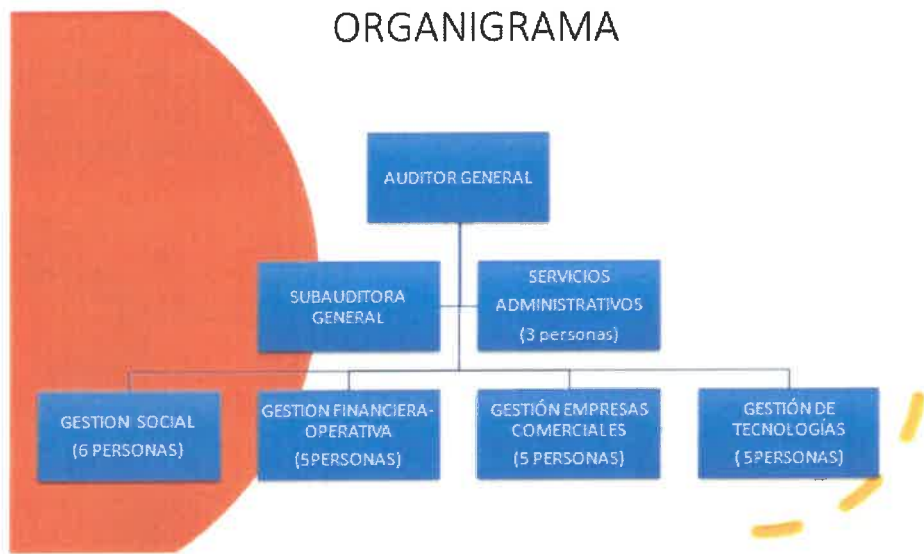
ORGANIGRAMA

AUDITOR GENERAL

SUBAUDITORA GENERAL

SERVICIOS ADMINISTRATIVOS (3 personas)

GESTION SOCIAL (6 PERSONAS)

GESTION FINANCIERA-OPERATIVA (5PERSONAS)

GESTIÓN EMPRESAS COMERCIALES (5 PERSONAS)

GESTIÓN DE TECNOLOGÍAS (5PERSONAS)